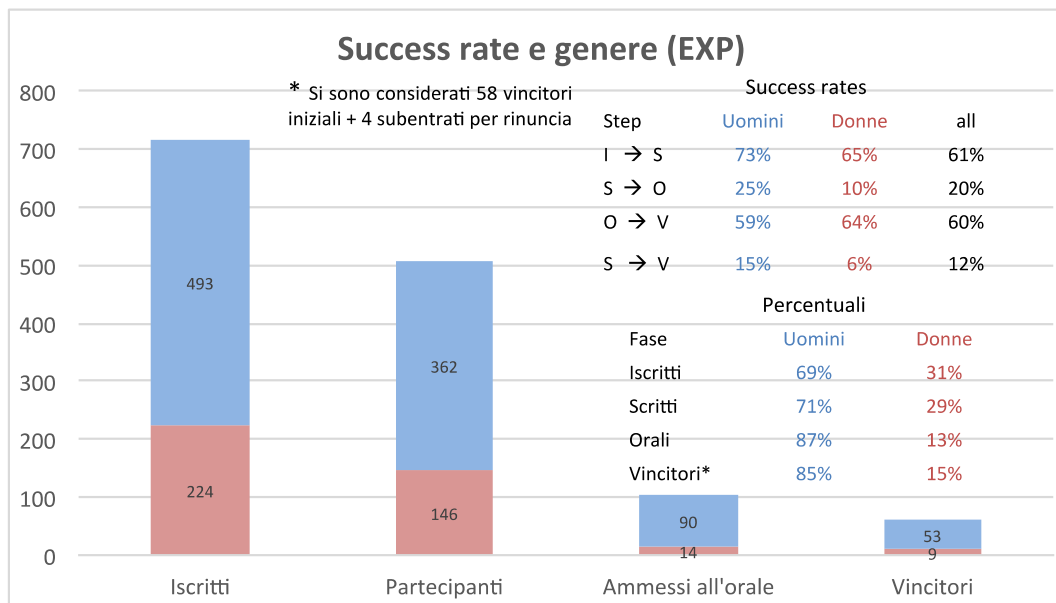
Success rate e genere (EXP)

800
700
600
500
400
300
200
100
0

* Si sono considerati 58 vincitori iniziali + 4 subentrati per rinuncia

Success rates

| Step | Uomini | Donne | all |
|---|---|---|---|
| I → S | 73% | 65% | 61% |
| S → O | 25% | 10% | 20% |
| O → V | 59% | 64% | 60% |
| S → V | 15% | 6% | 12% |

Percentuali

| Fase | Uomini | Donne |
|---|---|---|
| Iscritti | 69% | 31% |
| Scritti | 71% | 29% |
| Orali | 87% | 13% |
| Vincitori* | 85% | 15% |

493
224
362
146
90
14
53
9

Iscritti
Partecipanti
Ammessi all'orale
Vincitori